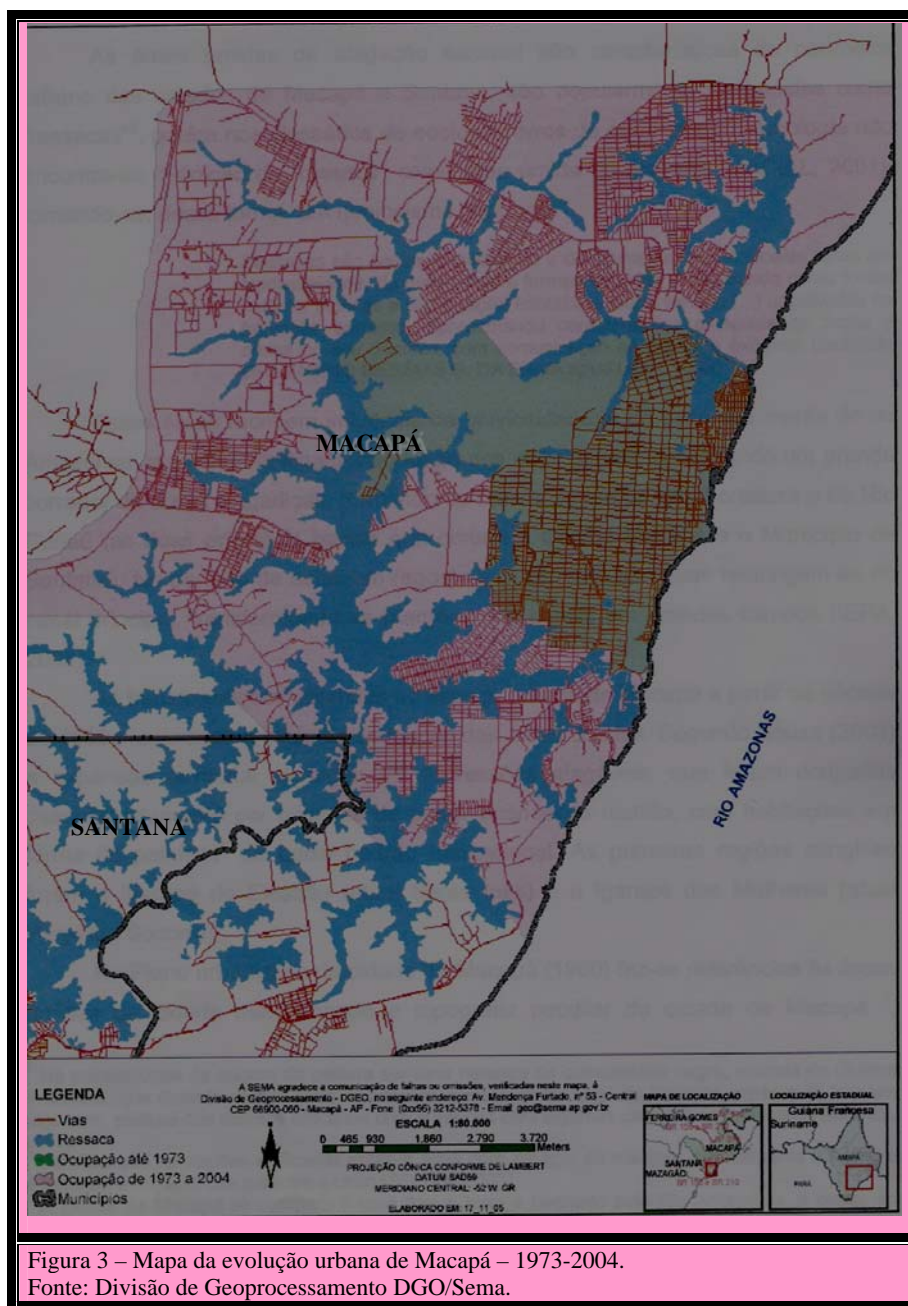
MACAPÁ

SANTANA

RIO AMAZONAS

LEGENDA
Vias
Ressaca
Ocupação até 1973
Ocupação de 1973 a 2004
Municípios

A SEMA agradece a comunicação de falhas ou omissões, verificadas neste mapa, à Divisão de Geoprocessamento - DGEO, no seguinte endereço: Av. Mendonça Furtado, nº 53 - Central CEP 68900-060 - Macapá - AP - Fone: (0xx96) 3212-5378 - Email: geo@sema.ap.gov.br

ESCALA 1:80.000
0 465 930 1.860 2.790 3.720 Meters

PROJEÇÃO CÔNICA CONFORME DE LAMBERT
DATUM SAD69
MERIDIANO CENTRAL -52 W. GR

ELABORADO EM: 17_11_05

MAPA DE LOCALIZAÇÃO
FERREIRA GOMES
MACAPÁ
SANTANA
MAZAGÃO

LOCALIZAÇÃO ESTADUAL
Guiana Francesa
Suriname
AMAPÁ
PARÁ

Figura 3 – Mapa da evolução urbana de Macapá – 1973-2004.
Fonte: Divisão de Geoprocessamento DGO/Sema.